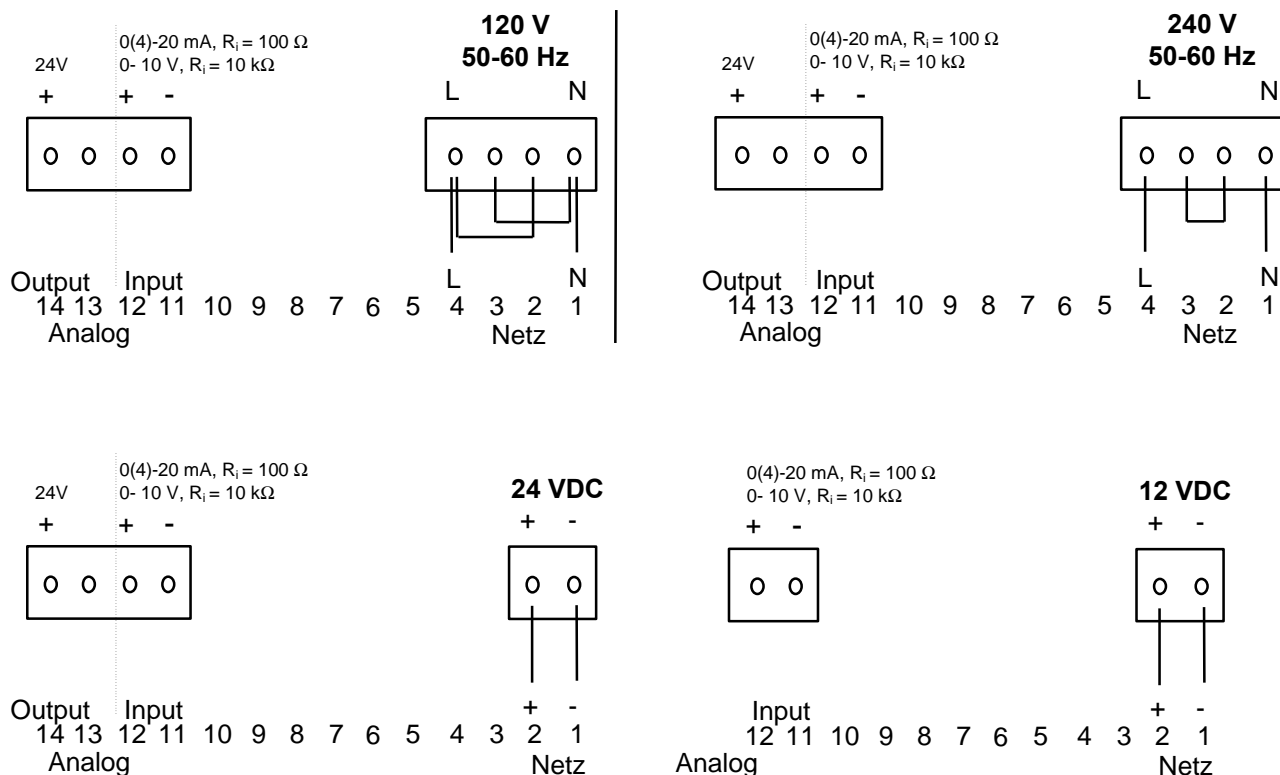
0(4)-20 mA, $R_i = 100\ \Omega$
0- 10 V, $R_i = 10\ k\Omega$

24V

+ + -

120 V
50-60 Hz

L N

Output Input
14 13 12 11 10 9 8 7 6 5 4 3 2 1
Analog

L N

Netz

0(4)-20 mA, $R_i = 100\ \Omega$
0- 10 V, $R_i = 10\ k\Omega$

24V

+ + -

240 V
50-60 Hz

L N

Output Input
14 13 12 11 10 9 8 7 6 5 4 3 2 1
Analog

L N

Netz

0(4)-20 mA, $R_i = 100\ \Omega$
0- 10 V, $R_i = 10\ k\Omega$

24V

+ + -

24 VDC

+ -

Output Input
14 13 12 11 10 9 8 7 6 5 4 3 2 1
Analog

+ -

Netz

0(4)-20 mA, $R_i = 100\ \Omega$
0- 10 V, $R_i = 10\ k\Omega$

+ -

12 VDC

+ -

Input
12 11 10 9 8 7 6 5 4 3 2 1
Analog

+ -

Netz